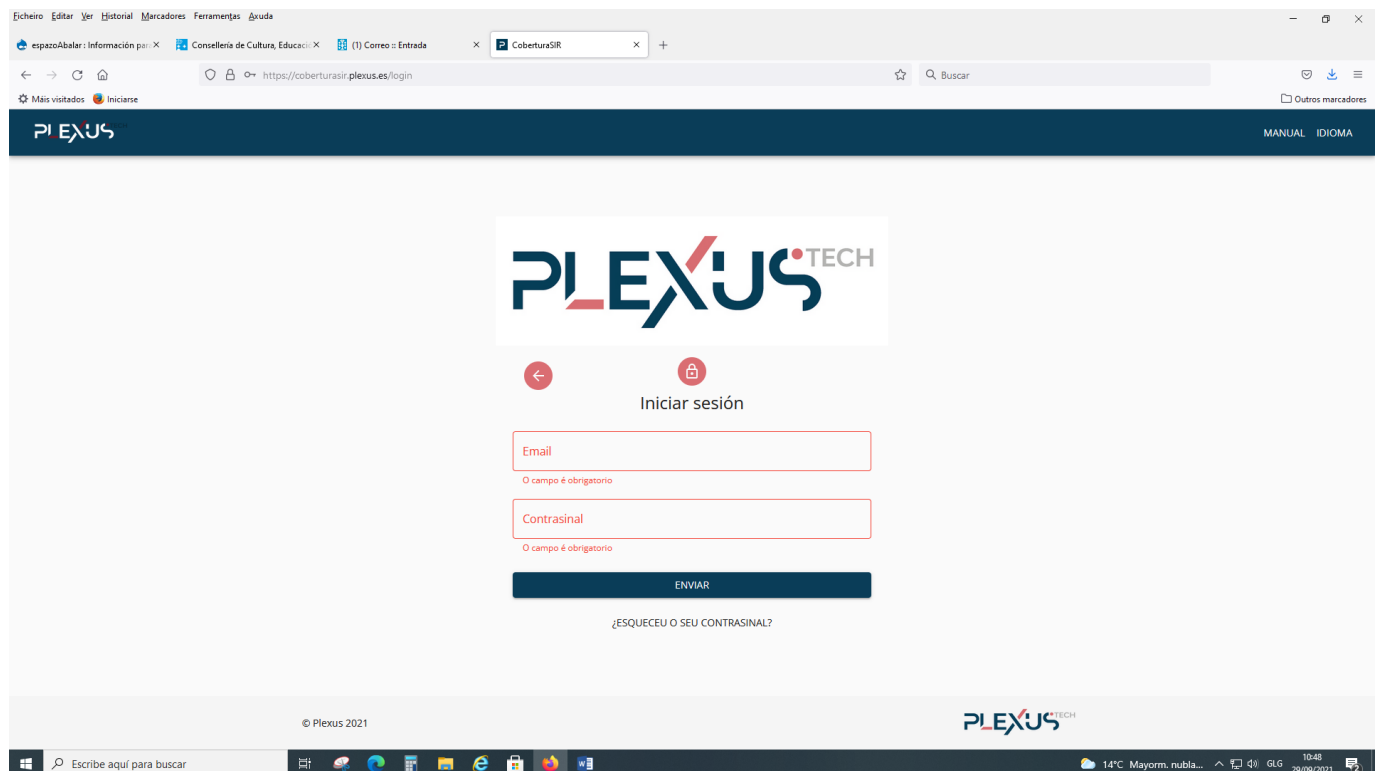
Ficheiro Editar Ver Historial Marcadores Ferramentas Axuda

espazoAbalar : Información par
Consellería de Cultura, Educaci
(1) Correo :: Entrada
CoberturaSIR

https://coberturasir.plexus.es/login

Buscar

Máis visitados Iniciarse

Outros marcadores

PLEXUS

MANUAL IDIOMA

PLEXUS TECH

Iniciar sesión

Email

O campo é obrigatorio

Contrasinal

O campo é obrigatorio

ENVIAR

¿ESQUECEU O SEU CONTRASINAL?

© Plexus 2021

PLEXUS TECH

Escribe aquí para buscar

14°C Mayorm. nubla...

GLG

10:48
29/09/2021